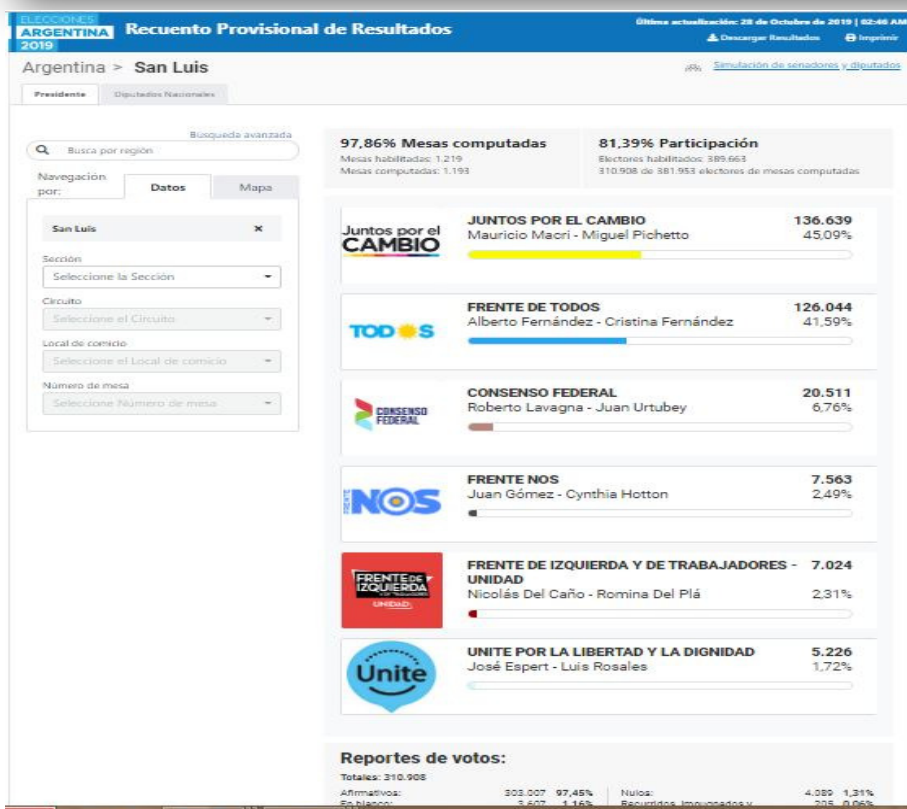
ELECCIONES ARGENTINA 2019 Recuento Provisional de Resultados

Última actualización: 28 de Octubre de 2019 | 02:46 AM
Descargar Resultados
Imprimir

Argentina > San Luis

Simulación de senadores y diputados

Presidente
Diputados Nacionales

Búsqueda avanzada
Busca por región

Navegación por:
Datos
Mapa

San Luis ×

Sección
Seleccione la Sección

Circuito
Seleccione el Circuito

Local de comicio
Seleccione el Local de comicio

Número de mesa
Seleccione Número de mesa

97,86% Mesas computadas
Mesas habilitadas: 1.219
Mesas computadas: 1.193

81,39% Participación
Electores habilitados: 389.663
310.908 de 381.953 electores de mesas computadas

Juntos por el CAMBIO
JUNTOS POR EL CAMBIO 136.639
Mauricio Macri - Miguel Pichetto 45,09%

TODOS
FRENTE DE TODOS 126.044
Alberto Fernández - Cristina Fernández 41,59%

CONSENSO FEDERAL
CONSENSO FEDERAL 20.511
Roberto Lavagna - Juan Urtubey 6,76%

FRENTE NOS
FRENTE NOS 7.563
Juan Gómez - Cynthia Hotton 2,49%

FRENTE DE IZQUIERDA UNIDAD
FRENTE DE IZQUIERDA Y DE TRABAJADORES - UNIDAD 7.024
Nicolás Del Caño - Romina Del Plá 2,31%

Unite
UNITE POR LA LIBERTAD Y LA DIGNIDAD 5.226
José Espert - Luis Rosales 1,72%

Reportes de votos:
Totales: 310.908
Afirmativos: 303.007 97,45%
En blanco: 3.607 1,16%
Nulos: 4.089 1,31%
Recurridos, impugnados y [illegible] 205 0,06%